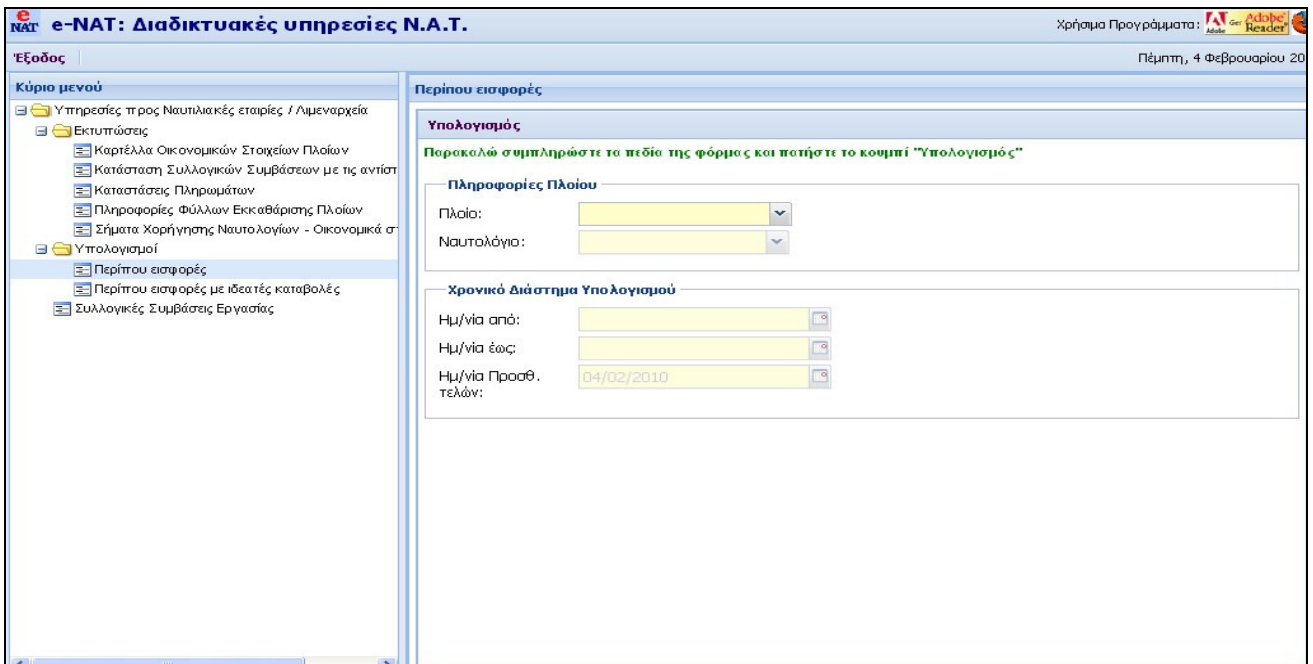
e NAT e-NAT: Διαδικτυακές υπηρεσίες Ν.Α.Τ.

Χρήσιμα Προγράμματα: Adobe Get Adobe Reader

Έξοδος

Πέμπτη, 4 Φεβρουαρίου 20

Κύριο μενού

Υπηρεσίες προς Ναυτιλιακές εταιρίες / Λιμεναρχεία
Εκτυπώσεις
Καρτέλλα Οικονομικών Στοιχείων Πλοίων
Κατάσταση Συλλογικών Συμβάσεων με τις αντίστ
Καταστάσεις Πληρωμάτων
Πληροφορίες Φύλλων Εκκαθάρισης Πλοίων
Σήματα Χορήγησης Ναυτολογίων - Οικονομικά στ
Υπολογισμοί
Περίπου εισφορές
Περίπου εισφορές με ιδεατές καταβολές
Συλλογικές Συμβάσεις Εργασίας

Περίπου εισφορές

Υπολογισμός

Παρακαλώ συμπληρώστε τα πεδία της φόρμας και πατήστε το κουμπί "Υπολογισμός"

Πληροφορίες Πλοίου
Πλοίο:
Ναυτολόγιο:

Χρονικό Διάστημα Υπολογισμού
Ημ/νια από:
Ημ/νια έως:
Ημ/νια Προσθ. τελών: 04/02/2010